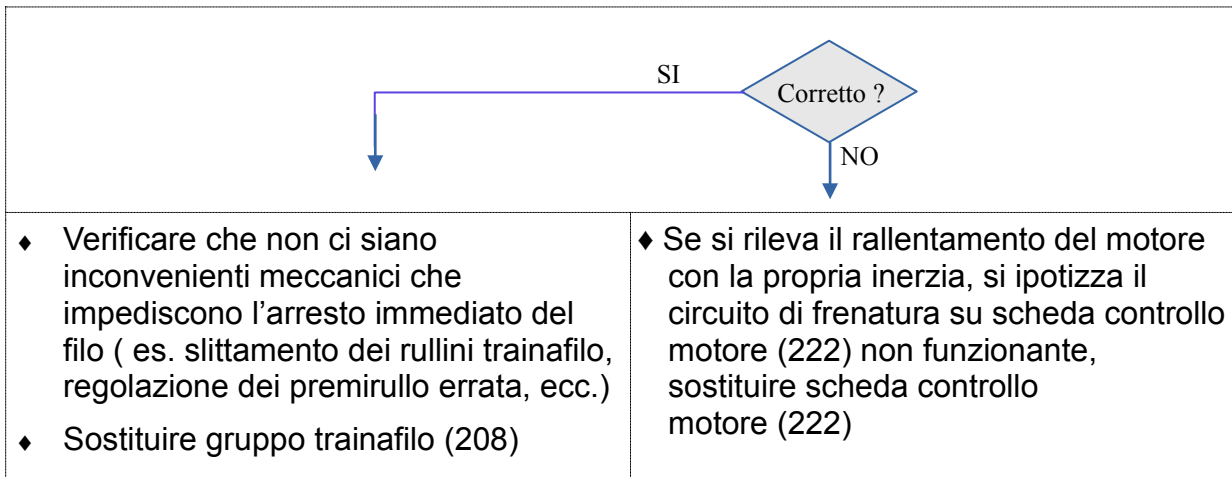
SI

Corretto ?

NO

♦ Verificare che non ci siano inconvenienti meccanici che impediscono l’arresto immediato del filo ( es. slittamento dei rullini trainafilo, regolazione dei premirullo errata, ecc.)

♦ Sostituire gruppo trainafilo (208)

♦ Se si rileva il rallentamento del motore con la propria inerzia, si ipotizza il circuito di frenatura su scheda controllo motore (222) non funzionante, sostituire scheda controllo motore (222)